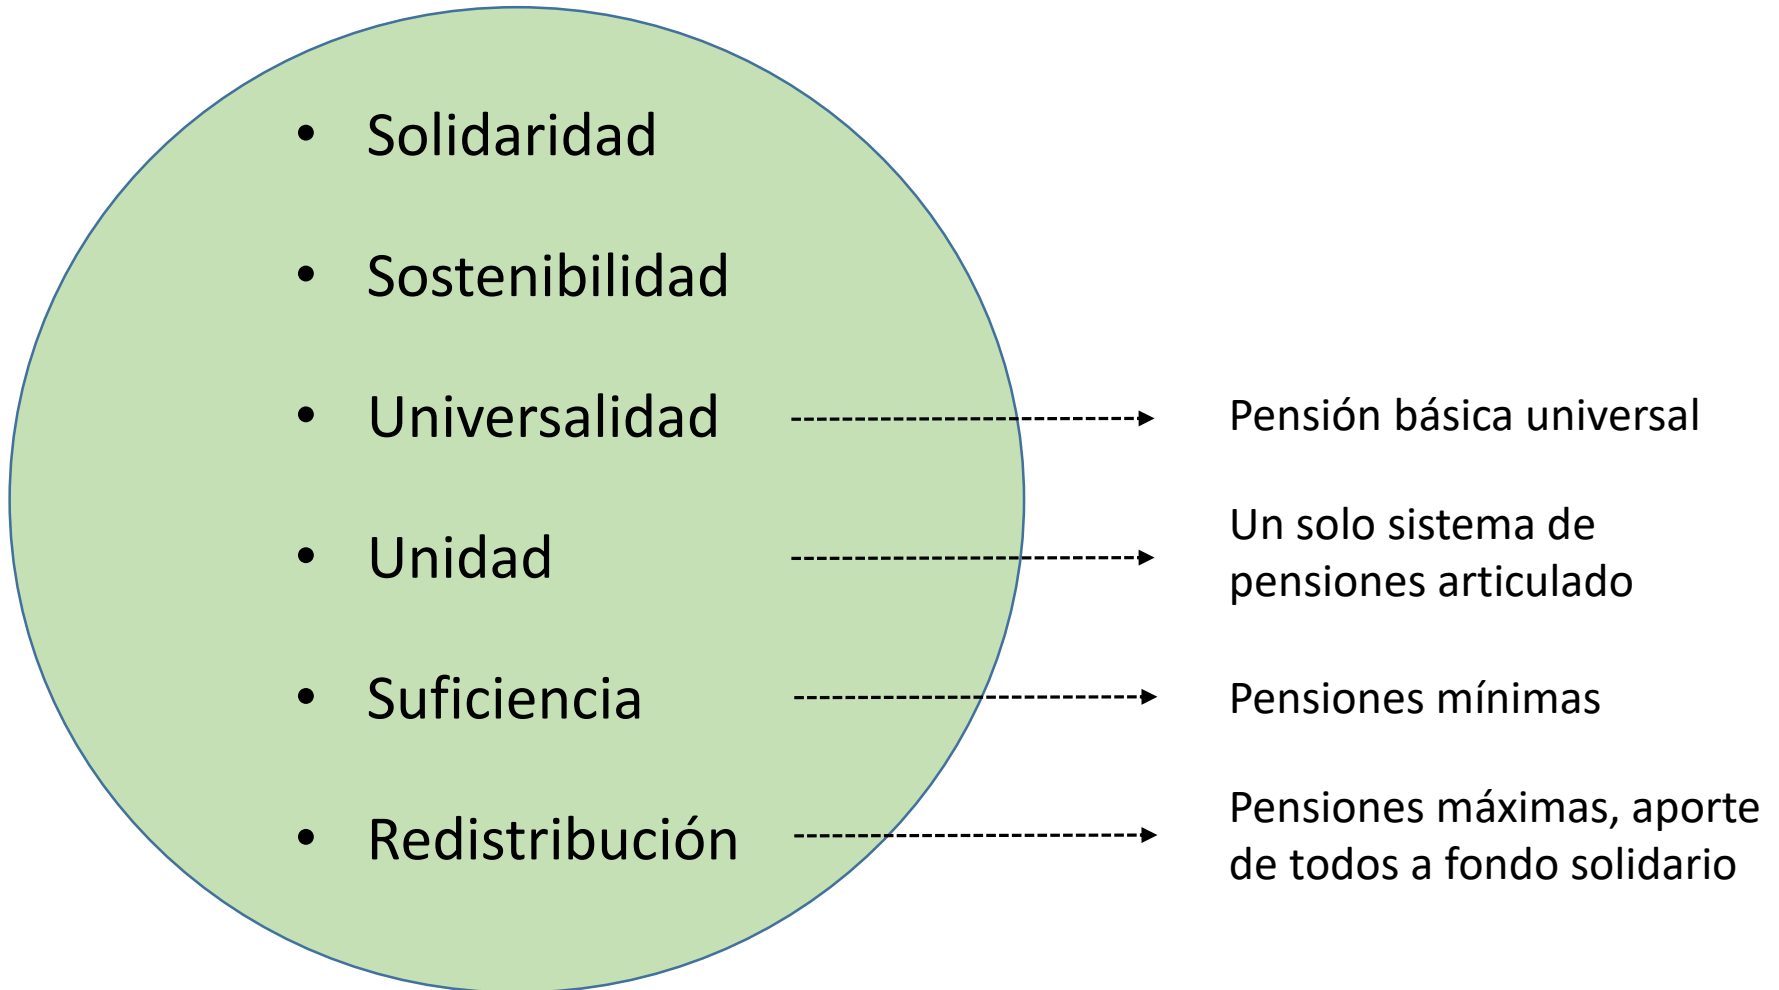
- Solidaridad
- Sostenibilidad
- Universalidad
- Unidad
- Suficiencia
- Redistribución

Pensión básica universal

Un solo sistema de pensiones articulado

Pensiones mínimas

Pensiones máximas, aporte de todos a fondo solidario